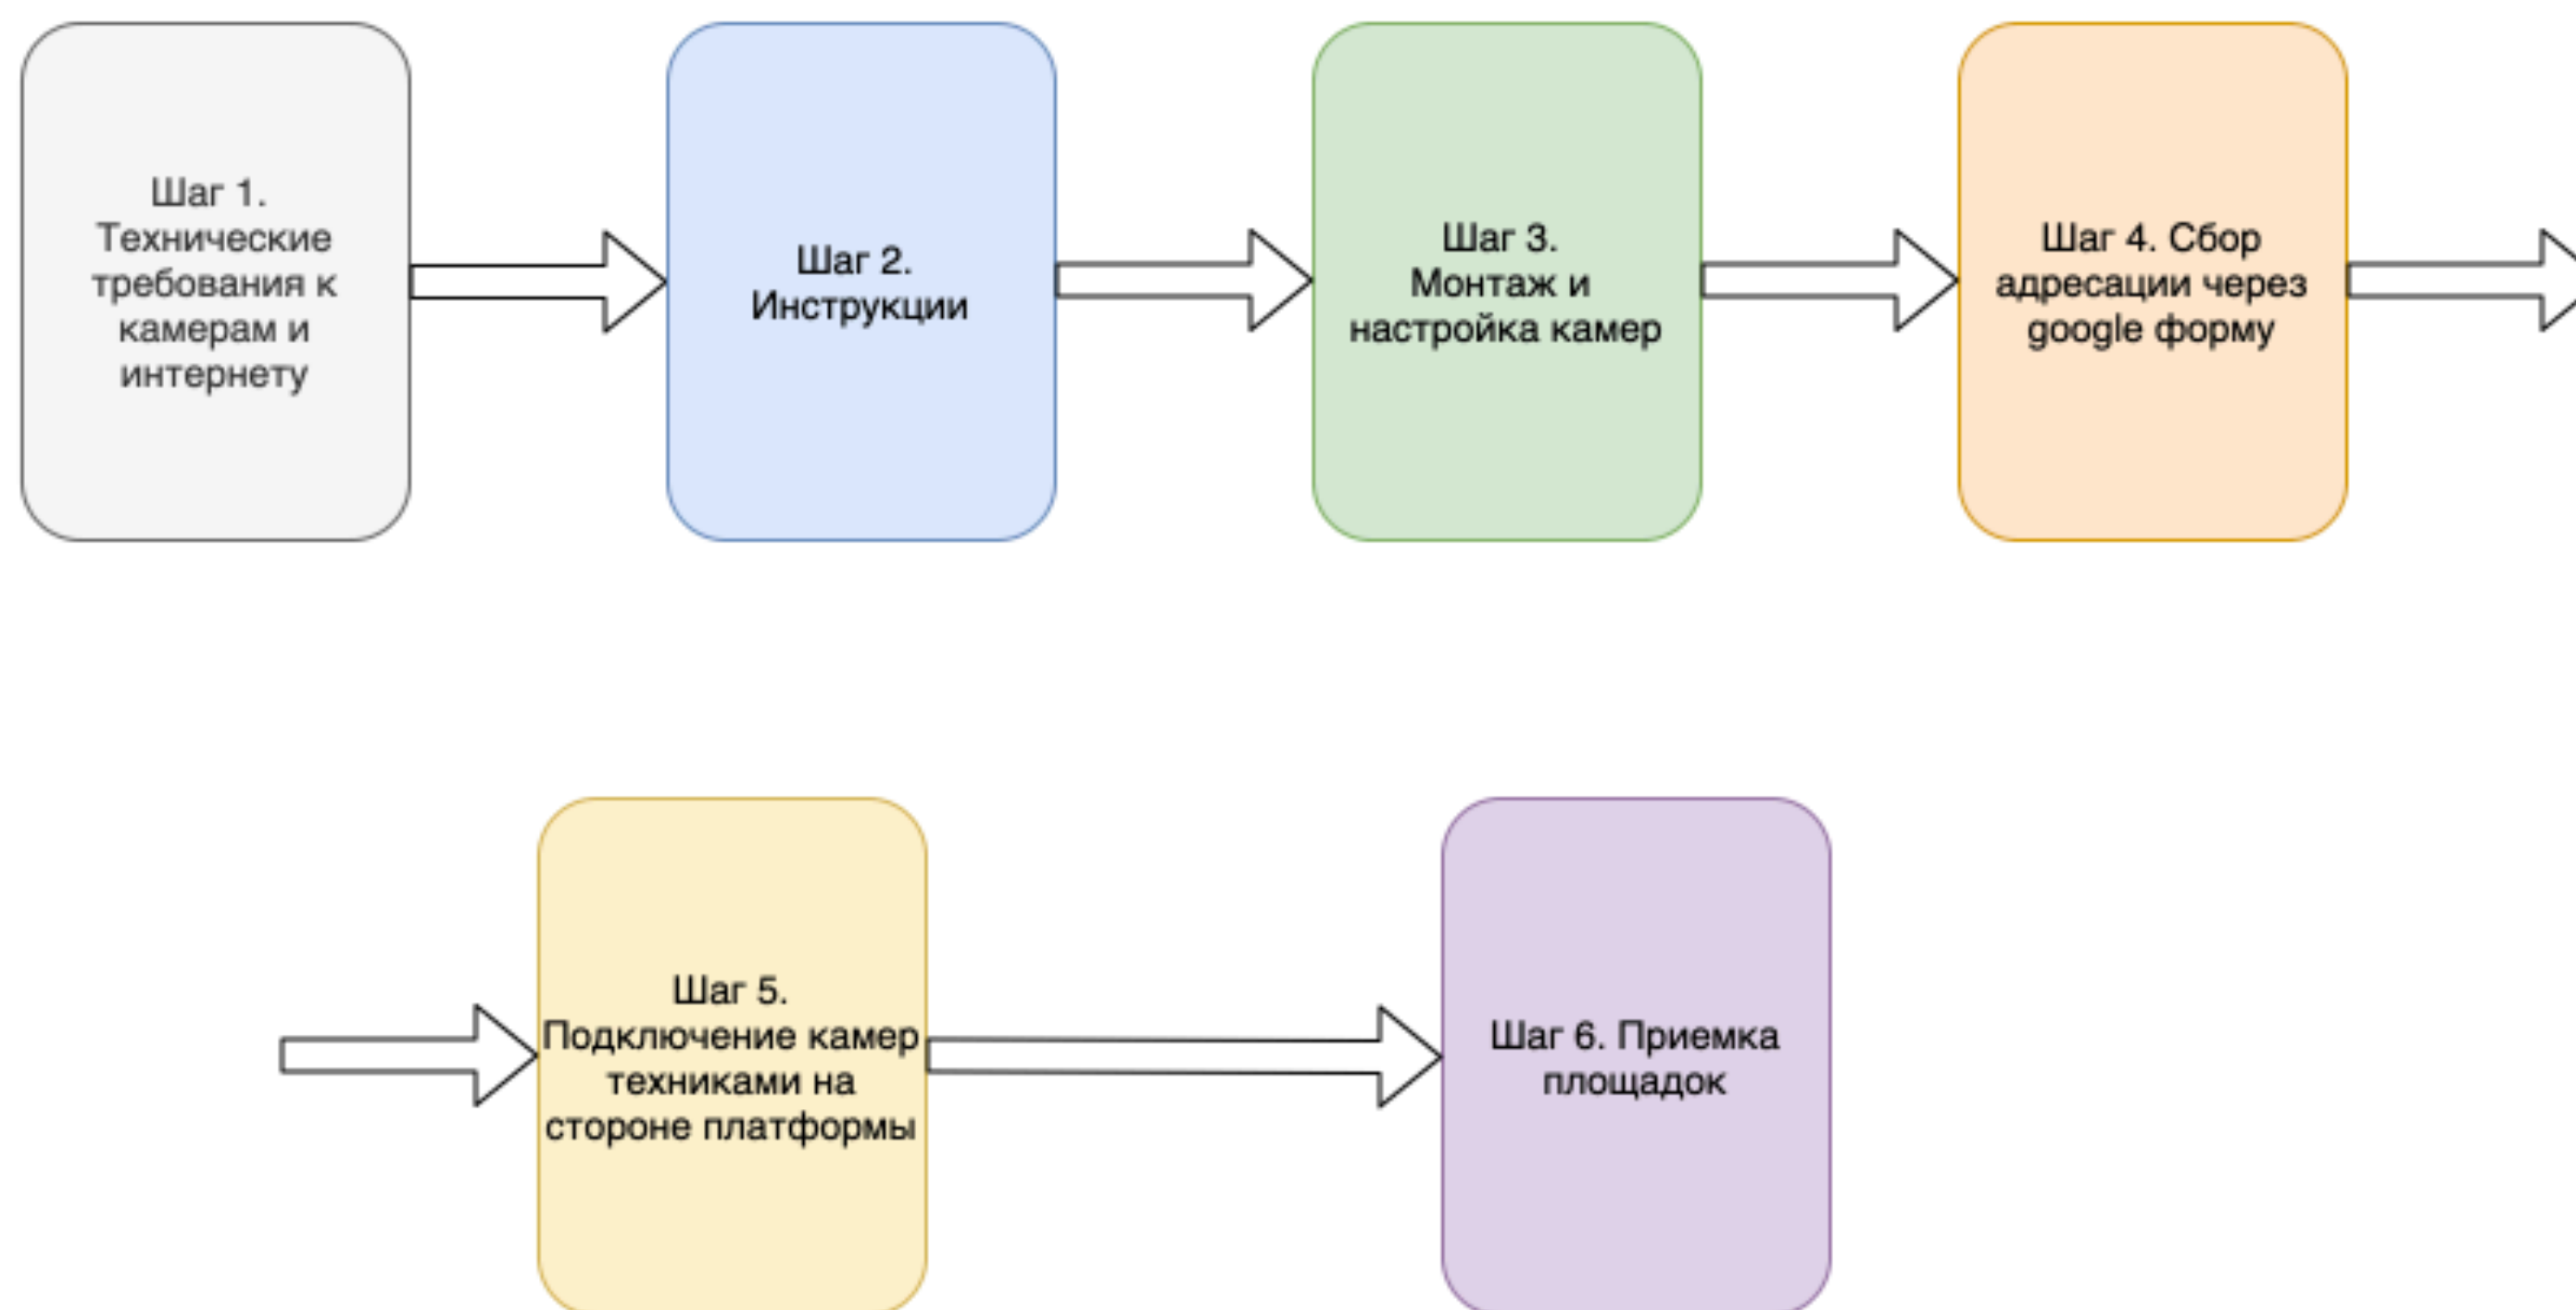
Шаг 1. Технические требования к камерам и интернету

Шаг 2. Инструкции

Шаг 3. Монтаж и настройка камер

Шаг 4. Сбор адресации через google форму

Шаг 5. Подключение камер техниками на стороне платформы

Шаг 6. Приемка площадок